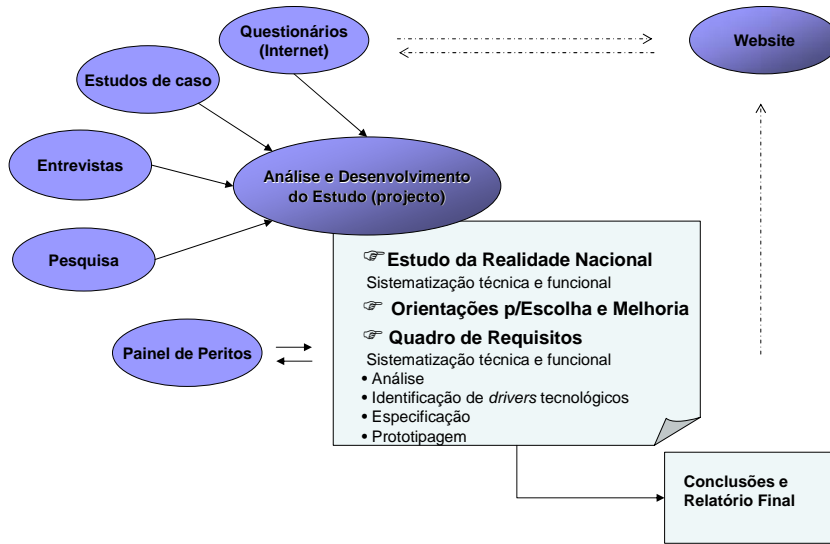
Questionários (Internet)

Website

Estudos de caso

Entrevistas

Análise e Desenvolvimento do Estudo (projecto)

Pesquisa

☞Estudo da Realidade Nacional
Sistematização técnica e funcional
☞ Orientações p/Escolha e Melhoria
☞ Quadro de Requisitos
Sistematização técnica e funcional
• Análise
• Identificação de *drivers* tecnológicos
• Especificação
• Prototipagem

Painel de Peritos

Conclusões e Relatório Final